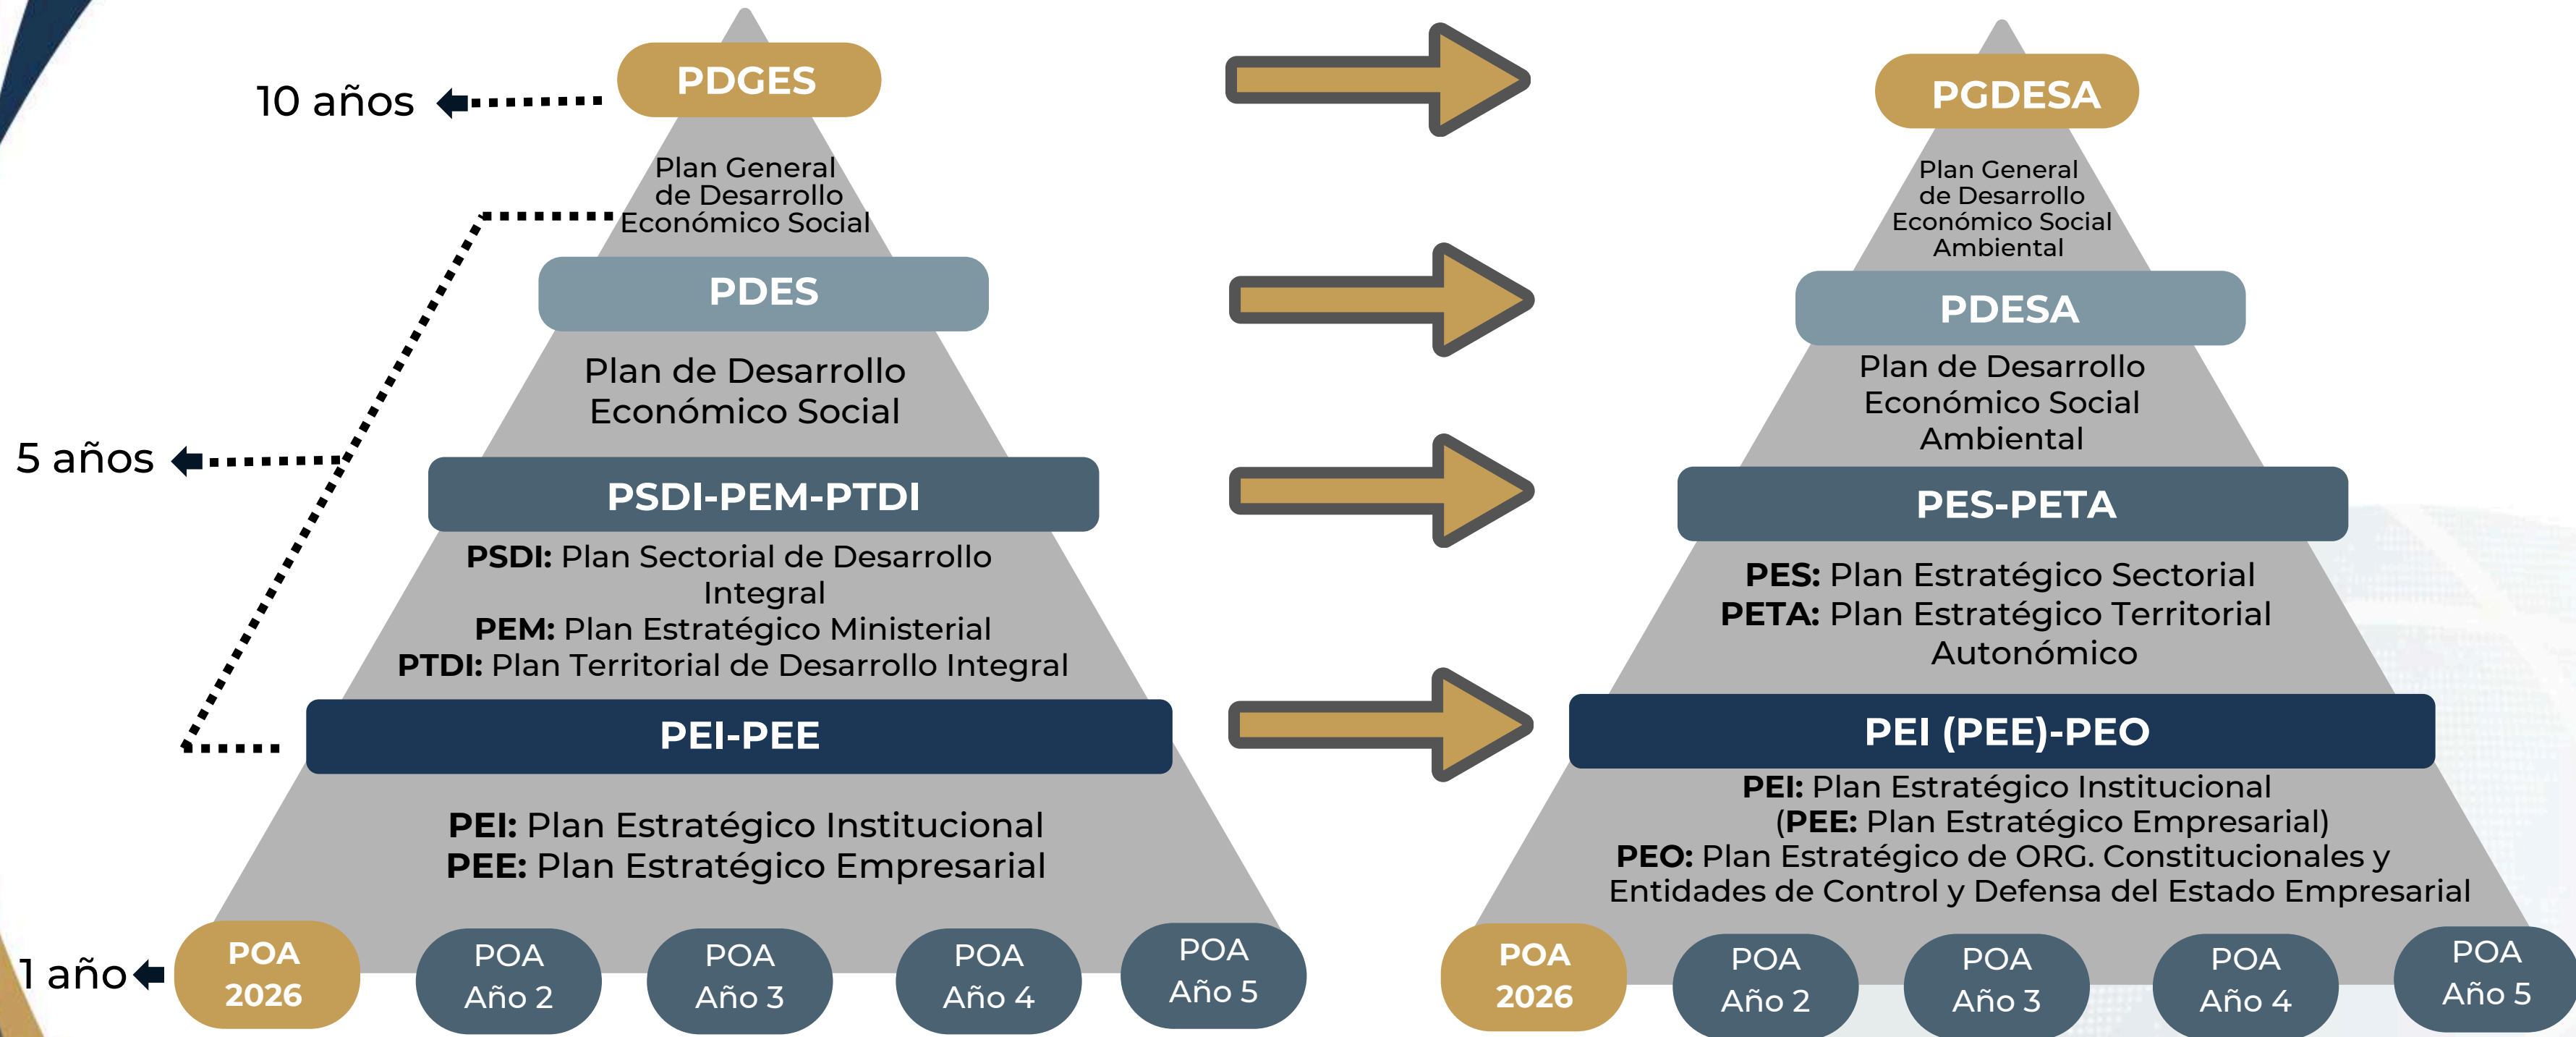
10 años

PDGES

Plan General de Desarrollo Económico Social

PDES

Plan de Desarrollo Económico Social

5 años

PSDI-PEM-PTDI

**PSDI:** Plan Sectorial de Desarrollo Integral
**PEM:** Plan Estratégico Ministerial
**PTDI:** Plan Territorial de Desarrollo Integral

PEI-PEE

**PEI:** Plan Estratégico Institucional
**PEE:** Plan Estratégico Empresarial

1 año

POA 2026

POA Año 2

POA Año 3

POA Año 4

POA Año 5

PGDESA

Plan General de Desarrollo Económico Social Ambiental

PDESA

Plan de Desarrollo Económico Social Ambiental

PES-PETA

**PES:** Plan Estratégico Sectorial
**PETA:** Plan Estratégico Territorial Autonómico

PEI (PEE)-PEO

**PEI:** Plan Estratégico Institucional
(**PEE:** Plan Estratégico Empresarial)
**PEO:** Plan Estratégico de ORG. Constitucionales y Entidades de Control y Defensa del Estado Empresarial

POA 2026

POA Año 2

POA Año 3

POA Año 4

POA Año 5